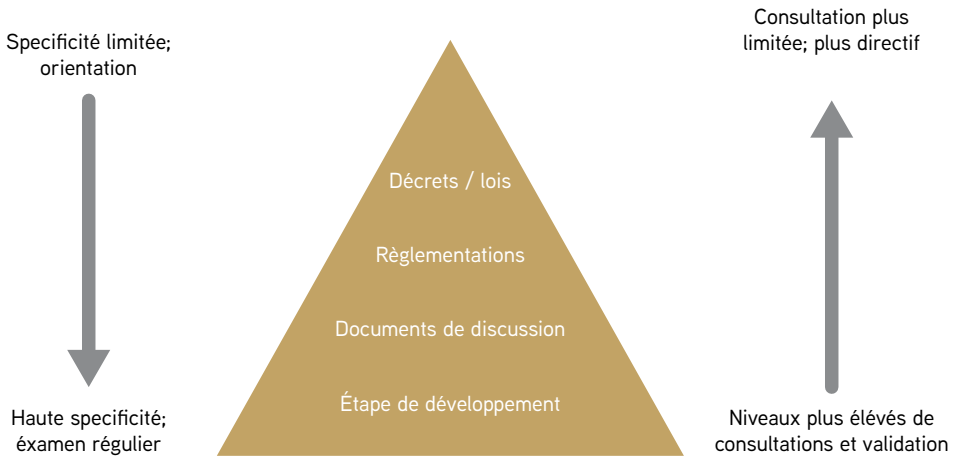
Specificité limitée; orientation

Haute specificité; éxamen régulier

Décrets / lois

Règlementations

Documents de discussion

Étape de développement

Consultation plus limitée; plus directif

Niveaux plus élévés de consultations et validation